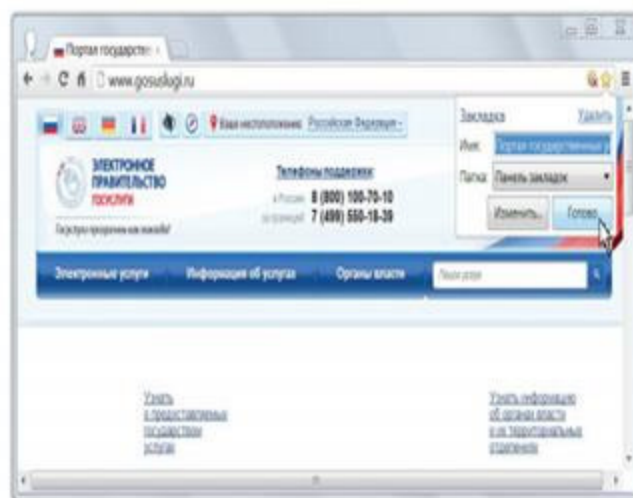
Портал государств ×

www.gosuslugi.ru

Ваше местоположение: Российская Федерация

ЭЛЕКТРОННОЕ ПРАВИТЕЛЬСТВО ГОСУСЛУГИ

Госуслуги проще чем кажется!

Телефоны поддержки:
в России 8 (800) 100-70-10
за границей 7 (499) 550-18-39

Электронные услуги | Информация об услугах | Органы власти | Поиск услуги

Закладка Удалить
Имя: Портал государственных у
Папка: Панель закладок
Изменить... Готово

Узнать о предоставляемых государством услугах

Узнать информацию об органах власти и их территориальных отделениях